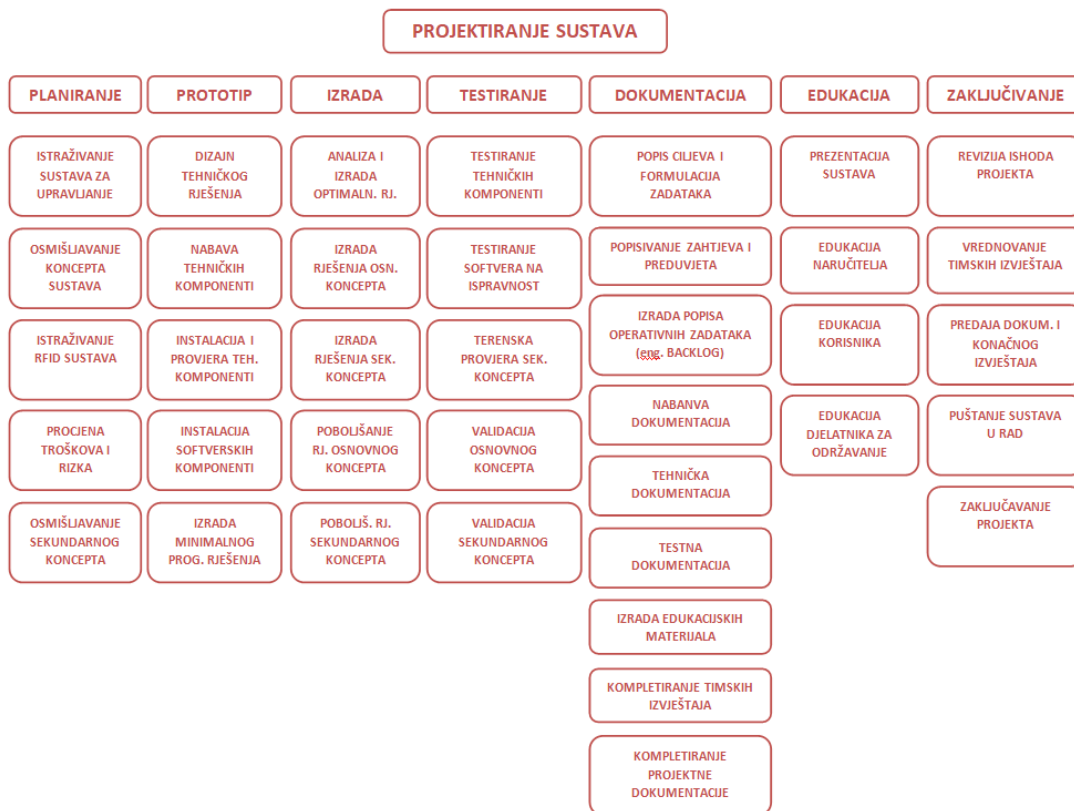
PROJEKTIRANJE SUSTAVA

PLANIRANJE

ISTRAŽIVANJE SUSTAVA ZA UPRAVLJANJE

OSMIŠLJAVANJE KONCEPTA SUSTAVA

ISTRAŽIVANJE RFID SUSTAVA

PROCJENA TROŠKOVA I RIZKA

OSMIŠLJAVANJE SEKUNDARNOG KONCEPTA

PROTOTIP

DIZAJN TEHNIČKOG RJEŠENJA

NABAVA TEHNIČKIH KOMPONENTI

INSTALACIJA I PROVJERA TEH. KOMPONENTI

INSTALACIJA SOFTVERSKIH KOMPONENTI

IZRADA MINIMALNOG PROG. RJEŠENJA

IZRADA

ANALIZA I IZRADA OPTIMALN. RJ.

IZRADA RJEŠENJA OSN. KONCEPTA

IZRADA RJEŠENJA SEK. KONCEPTA

POBOLJŠANJE RJ. OSNOVNOG KONCEPTA

POBOLJŠ. RJ. SEKUNDARNOG KONCEPTA

TESTIRANJE

TESTIRANJE TEHNIČKIH KOMPONENTI

TESTIRANJE SOFTVERA NA ISPRAVNOST

TERENSKA PROVJERA SEK. KONCEPTA

VALIDACIJA OSNOVNOG KONCEPTA

VALIDACIJA SEKUNDARNOG KONCEPTA

DOKUMENTACIJA

POPIS CILJEVA I FORMULACIJA ZADATAKA

POPISIVANJE ZAHTJEVA I PREDUVJETA

IZRADA POPISA OPERATIVNIH ZADATAKA (eng. BACKLOG)

NABANVA DOKUMENTACIJA

TEHNIČKA DOKUMENTACIJA

TESTNA DOKUMENTACIJA

IZRADA EDUKACIJSKIH MATERIJALA

KOMPLETIRANJE TIMSKIH IZVJEŠTAJA

KOMPLETIRANJE PROJEKTNE DOKUMENTACIJE

EDUKACIJA

PREZENTACIJA SUSTAVA

EDUKACIJA NARUČITELJA

EDUKACIJA KORISNIKA

EDUKACIJA DJELATNIKA ZA ODRŽAVANJE

ZAKLJUČIVANJE

REVIZIJA ISHODA PROJEKTA

VREDNOVANJE TIMSKIH IZVJEŠTAJA

PREDAJA DOKUM. I KONAČNOG IZVJEŠTAJA

PUŠTANJE SUSTAVA U RAD

ZAKLJUČAVANJE PROJEKTA